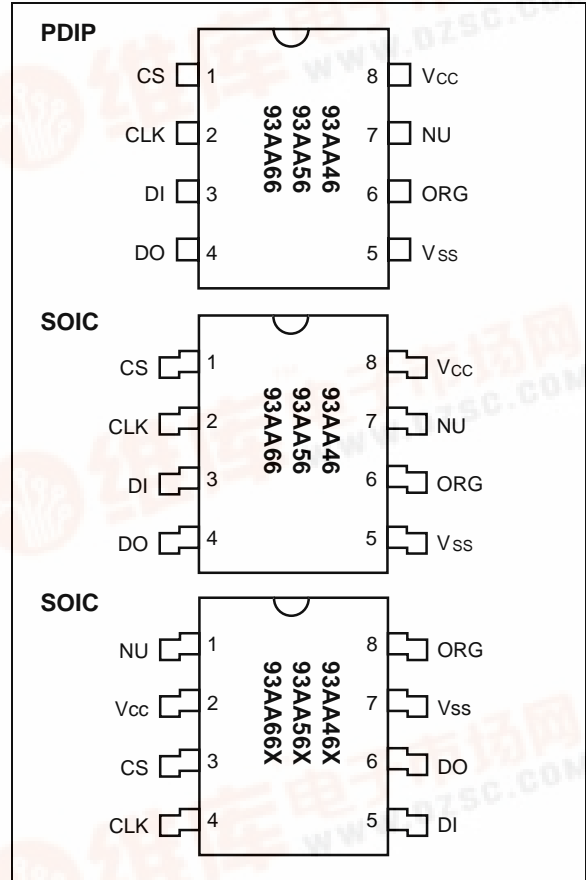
PDIP

CS 1
CLK 2
DI 3
DO 4

8 VCC
7 NU
6 ORG
5 VSS

93AA46
93AA56
93AA66

SOIC

CS 1
CLK 2
DI 3
DO 4

8 VCC
7 NU
6 ORG
5 VSS

93AA46
93AA56
93AA66

SOIC

NU 1
VCC 2
CS 3
CLK 4

8 ORG
7 VSS
6 DO
5 DI

93AA46X
93AA56X
93AA66X

www.DZSC.com